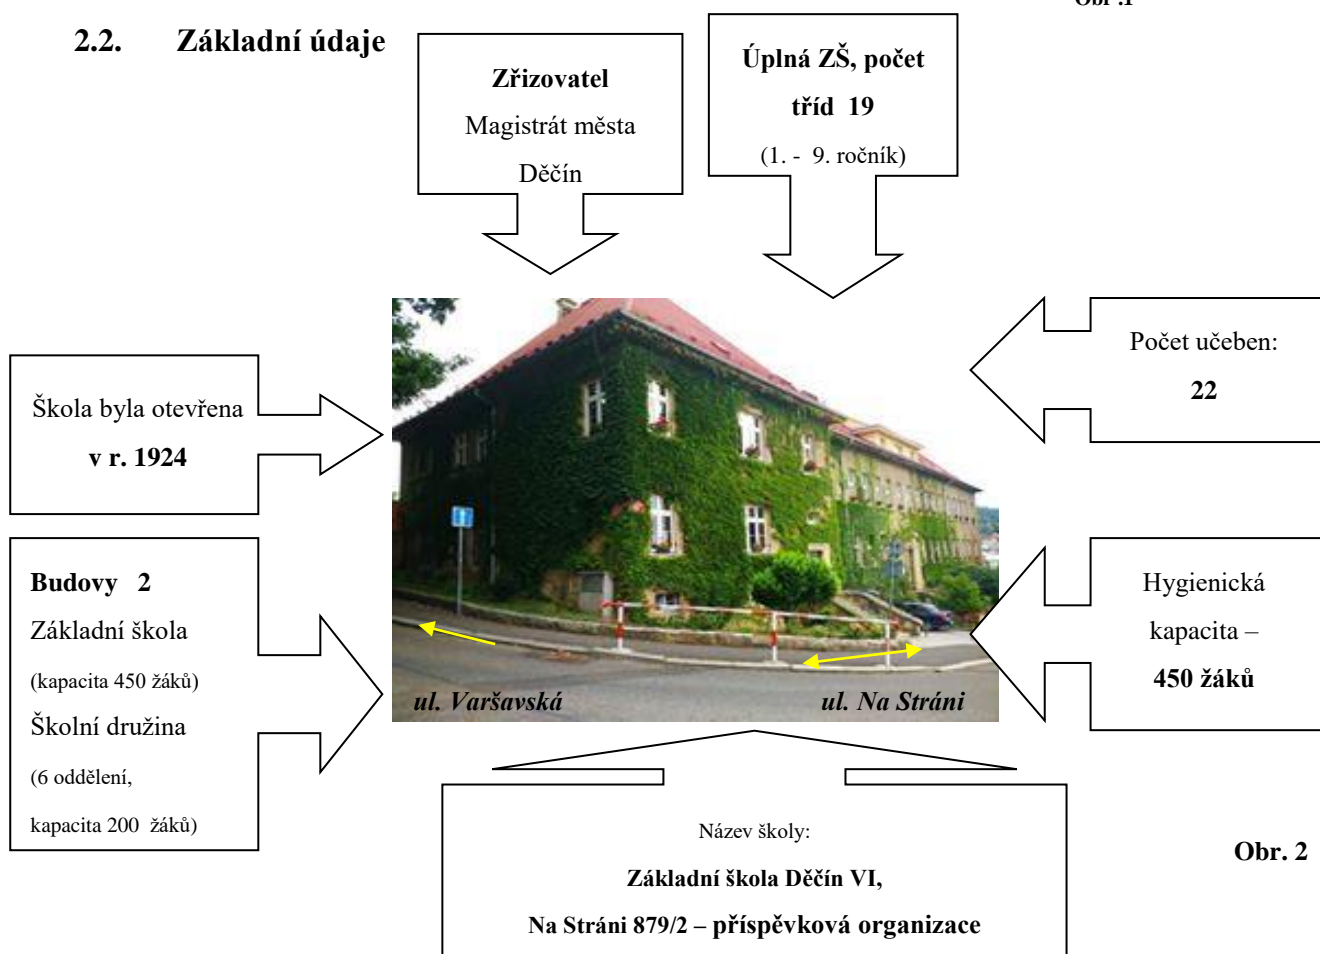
Obr .1

2.2. Základní údaje

Zřizovatel
Magistrát města
Děčín

Úplná ZŠ, počet
tříd 19
(1. - 9. ročník)

Škola byla otevřena
v r. 1924

Počet učeben:
22

Budovy 2
Základní škola
(kapacita 450 žáků)
Školní družina
(6 oddělení,
kapacita 200 žáků)

ul. Varšavská

ul. Na Stráni

Hygienická
kapacita –
450 žáků

Název školy:
Základní škola Děčín VI,
Na Stráni 879/2 – příspěvková organizace

Obr. 2